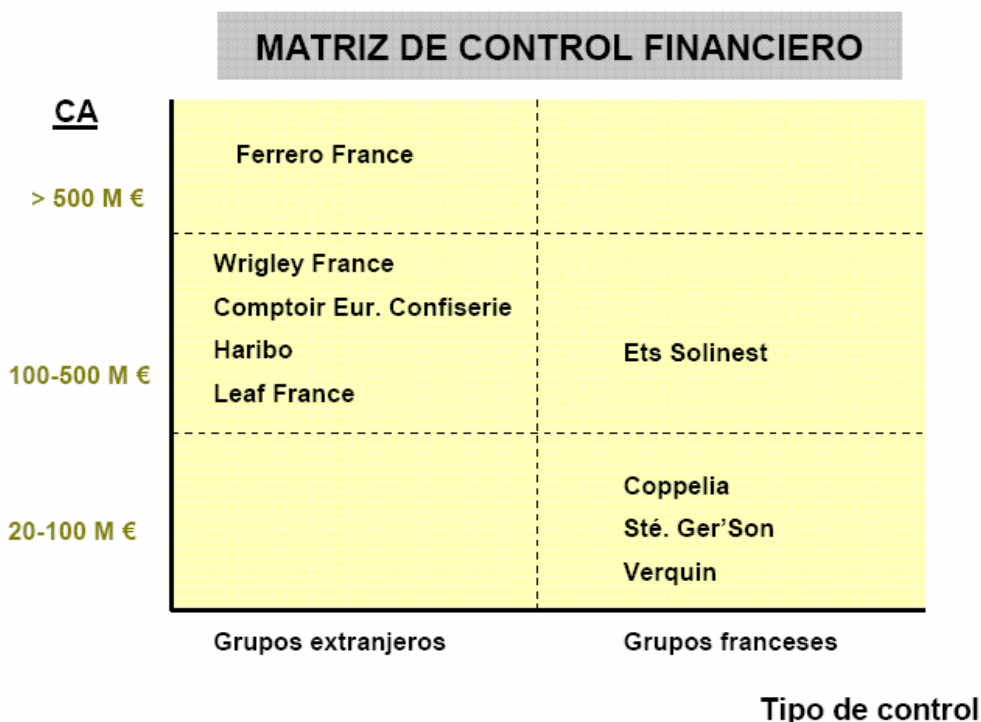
MATRIZ DE CONTROL FINANCIERO

CA

| | Grupos extranjeros | Grupos franceses |
|---|---|---|
| > 500 M € | Ferrero France | |
| 100-500 M € | Wrigley France<br>Comptoir Eur. Confiserie<br>Haribo<br>Leaf France | Ets Solinest |
| 20-100 M € | | Coppelia<br>Sté. Ger'Son<br>Verquin |

Tipo de control